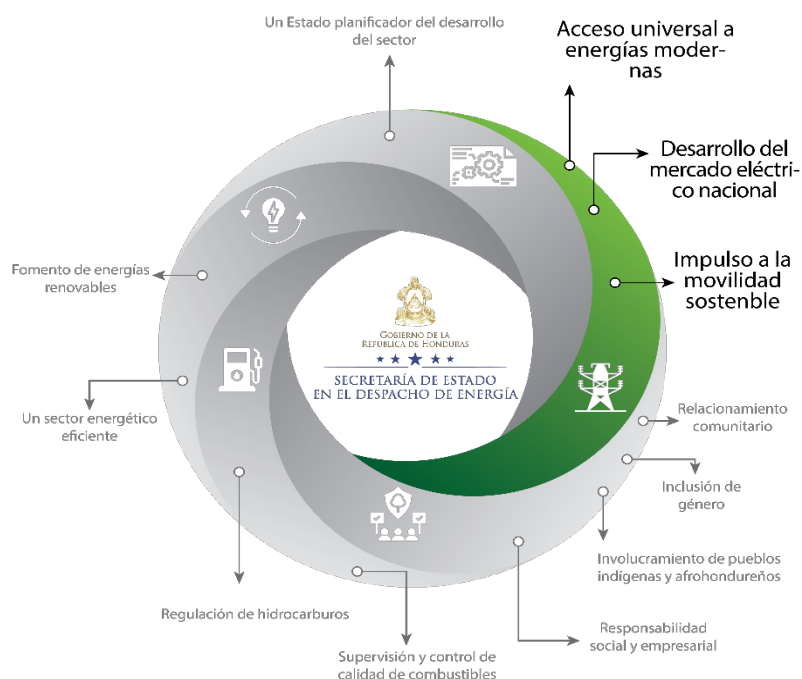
Un Estado planificador del desarrollo del sector

Acceso universal a energías modernas

Desarrollo del mercado eléctrico nacional

Impulso a la movilidad sostenble

Fomento de energías renovables

Gobierno de la República de Honduras

★★★★★

SECRETARÍA DE ESTADO EN EL DESPACHO DE ENERGÍA

Un sector energético eficiente

Relacionamiento comunitario

Inclusión de género

Involucramiento de pueblos indígenas y afrohondureños

Regulación de hidrocarburos

Responsabilidad social y empresarial

Supervisión y control de calidad de combustibles